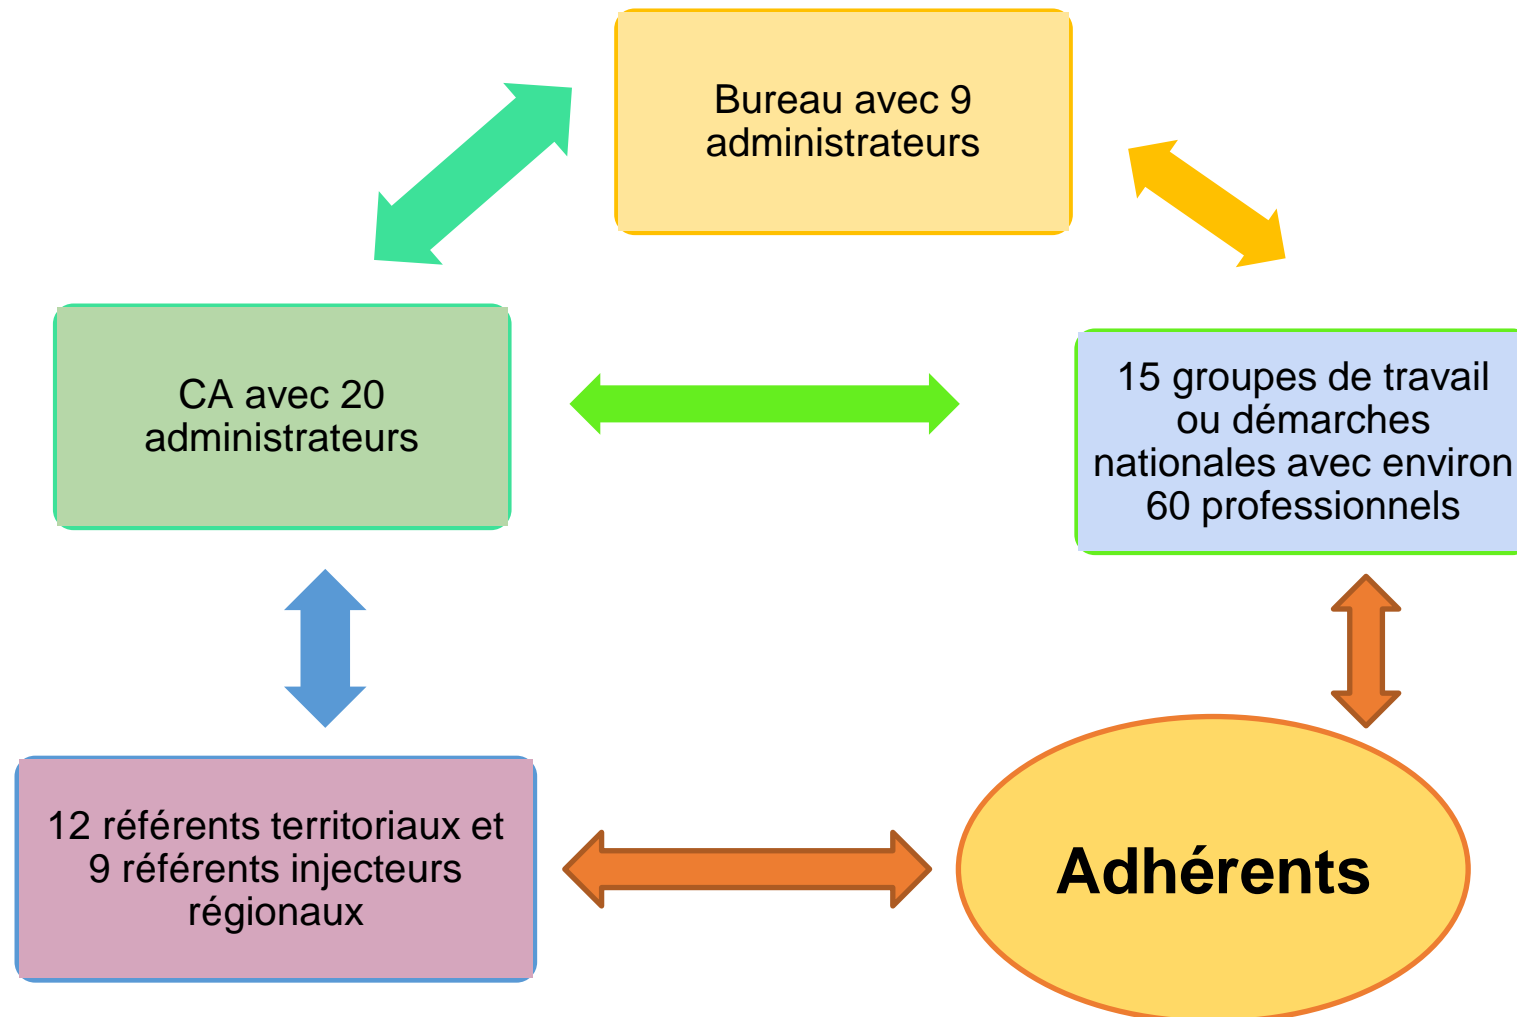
Bureau avec 9 administrateurs

CA avec 20 administrateurs

15 groupes de travail ou démarches nationales avec environ 60 professionnels

12 référents territoriaux et 9 référents injecteurs régionaux

Adhérents